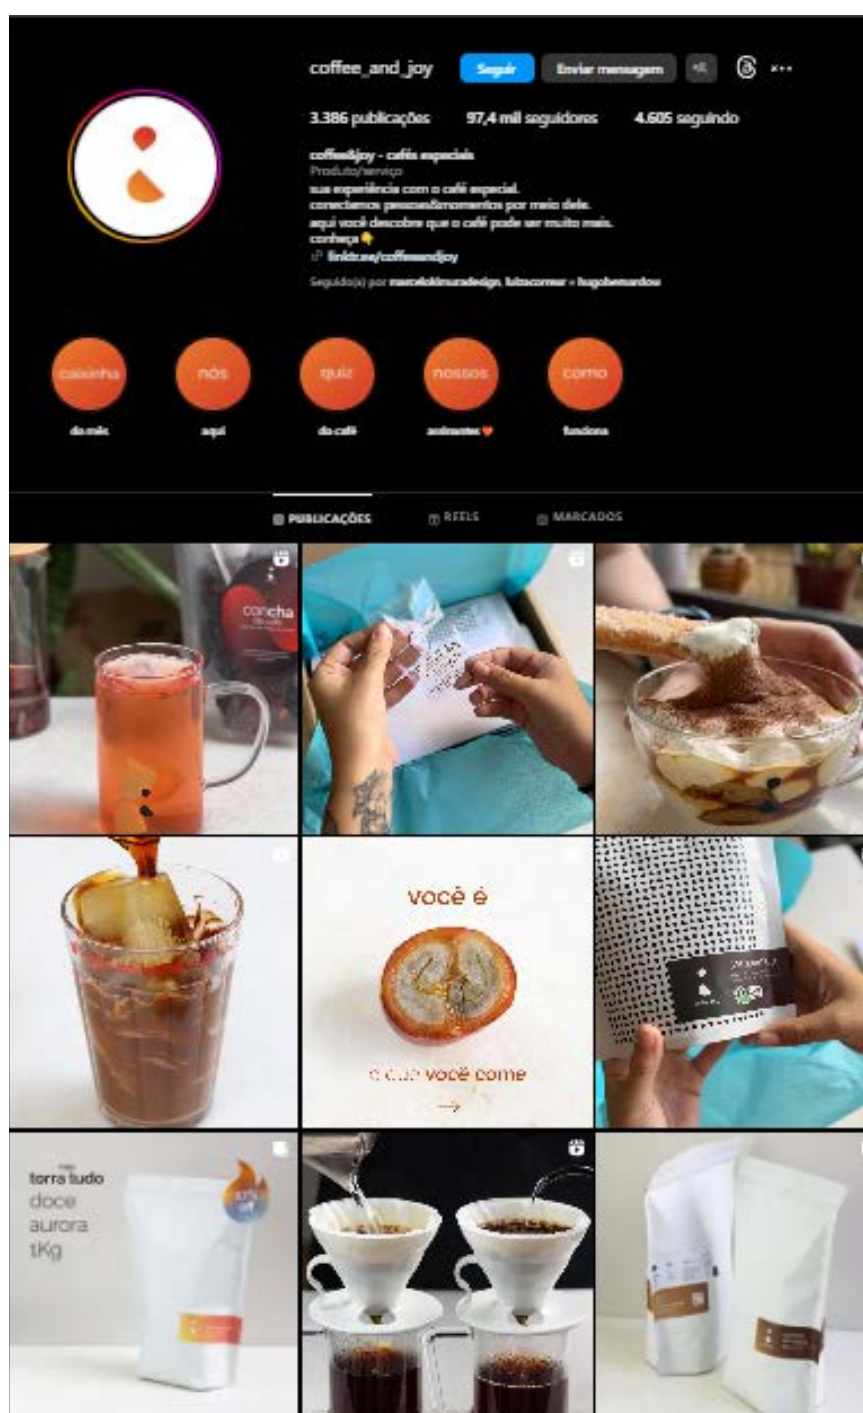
coffee_and_joy Seguir Enviar mensagem

3.386 publicações 97,4 mil seguidores 4.605 seguindo

coffee&joy - cafés especiais
Produto/serviço
sua experiência com o café especial.
conectamos pessoas/momentos por meio dele.
aqui você descobre que o café pode ser muito mais.
conheça👇
linktr.ee/coffeeandjoy

Seguido(a) por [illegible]

caixinha do mês

nós aqui

quiz do café

nossos assinantes ❤

como funciona

PUBLICAÇÕES REELS MARCADOS

concha do café

você é

o que você come

→

torra tudo
doce
aurora
1Kg